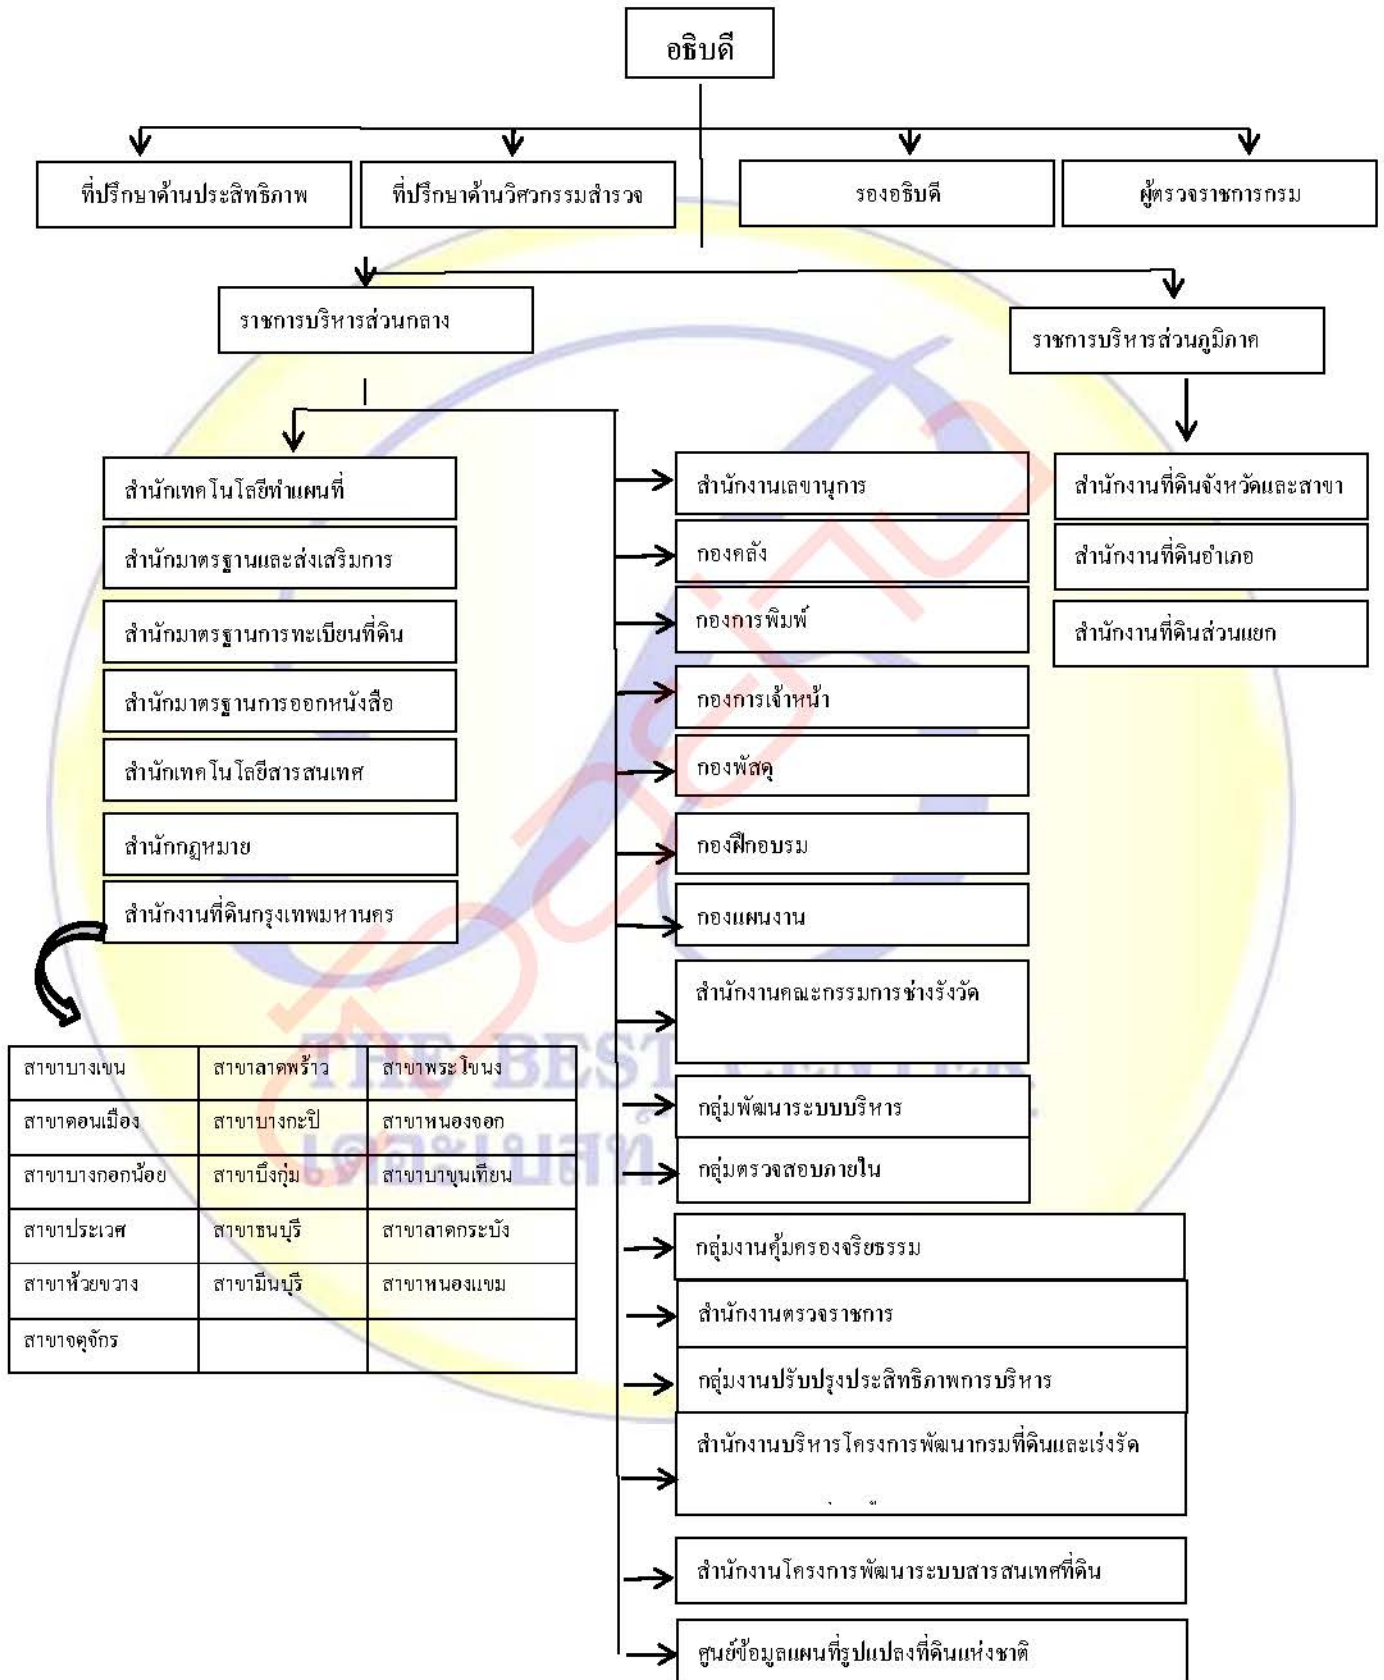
อธิบดี

ที่ปรึกษาด้านประสิทธิภาพ

ที่ปรึกษาด้านวิศวกรรมสำรวจ

รองอธิบดี

ผู้ตรวจราชการกรม

ราชการบริหารส่วนกลาง

ราชการบริหารส่วนภูมิภาค

สำนักเทคโนโลยีทำแผนที่

สำนักมาตรฐานและส่งเสริมการ

สำนักมาตรฐานการทะเบียนที่ดิน

สำนักมาตรฐานการออกหนังสือ

สำนักเทคโนโลยีสารสนเทศ

สำนักกฎหมาย

สำนักงานที่ดินกรุงเทพมหานคร

| สาขาบางเขน | สาขาลาดพร้าว | สาขาพระโขนง |
|---|---|---|
| สาขาดอนเมือง | สาขาบางกะปิ | สาขาหนองจอก |
| สาขาบางกอกน้อย | สาขาบึงกุ่ม | สาขาบางขุนเทียน |
| สาขาประเวศ | สาขาธนบุรี | สาขาลาดกระบัง |
| สาขาห้วยขวาง | สาขามีนบุรี | สาขาหนองแขม |
| สาขาจตุจักร | | |

สำนักงานเลขานุการ

กองคลัง

กองการพิมพ์

กองการเจ้าหน้า

กองพัสดุ

กองฝึกอบรม

กองแผนงาน

สำนักงานคณะกรรมการช่างรังวัด

กลุ่มพัฒนาระบบบริหาร

กลุ่มตรวจสอบภายใน

กลุ่มงานคุ้มครองจริยธรรม

สำนักงานตรวจราชการ

กลุ่มงานปรับปรุงประสิทธิภาพการบริหาร

สำนักงานบริหารโครงการพัฒนากรมที่ดินและเร่งรัด

สำนักงานโครงการพัฒนาระบบสารสนเทศที่ดิน

ศูนย์ข้อมูลแผนที่รูปแปลงที่ดินแห่งชาติ

สำนักงานที่ดินจังหวัดและสาขา

สำนักงานที่ดินอำเภอ

สำนักงานที่ดินส่วนแยก

THE BEST CENTER
เดอะเบสท์